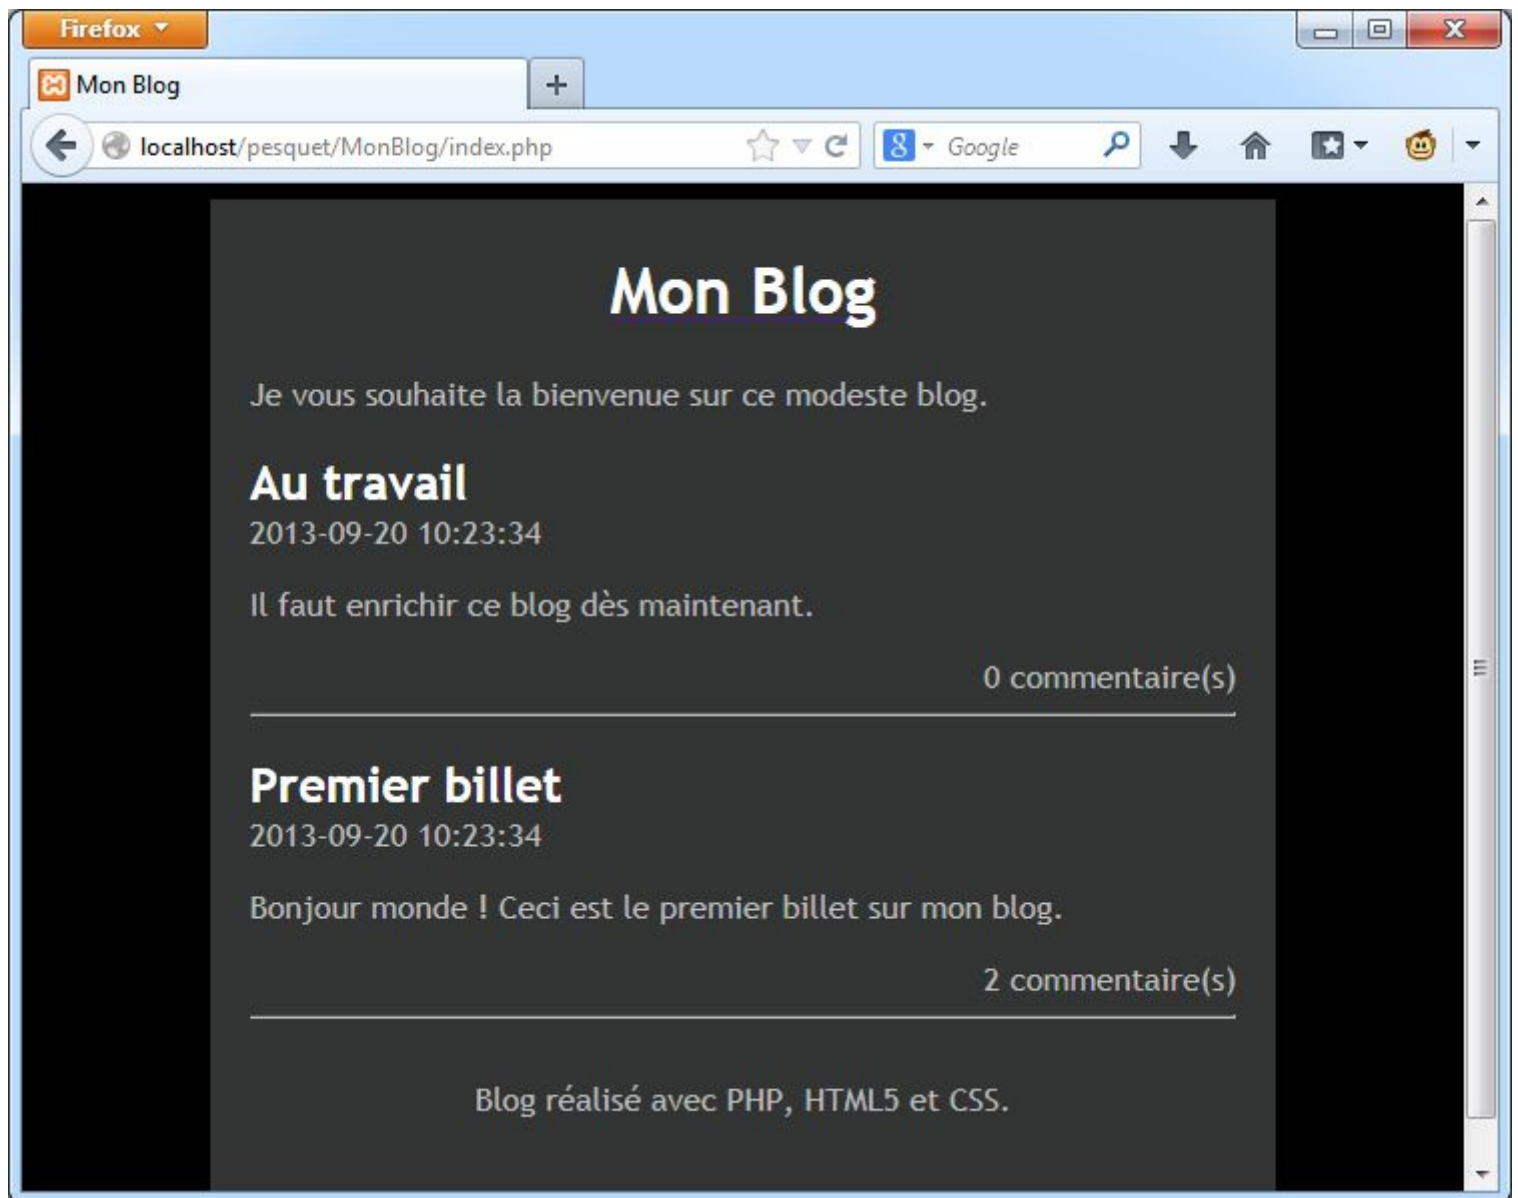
Firefox

Mon Blog

+

localhost/pesquet/MonBlog/index.php

Google

Mon Blog

Je vous souhaite la bienvenue sur ce modeste blog.

Au travail

2013-09-20 10:23:34

Il faut enrichir ce blog dès maintenant.

0 commentaire(s)

Premier billet

2013-09-20 10:23:34

Bonjour monde ! Ceci est le premier billet sur mon blog.

2 commentaire(s)

Blog réalisé avec PHP, HTML5 et CSS.